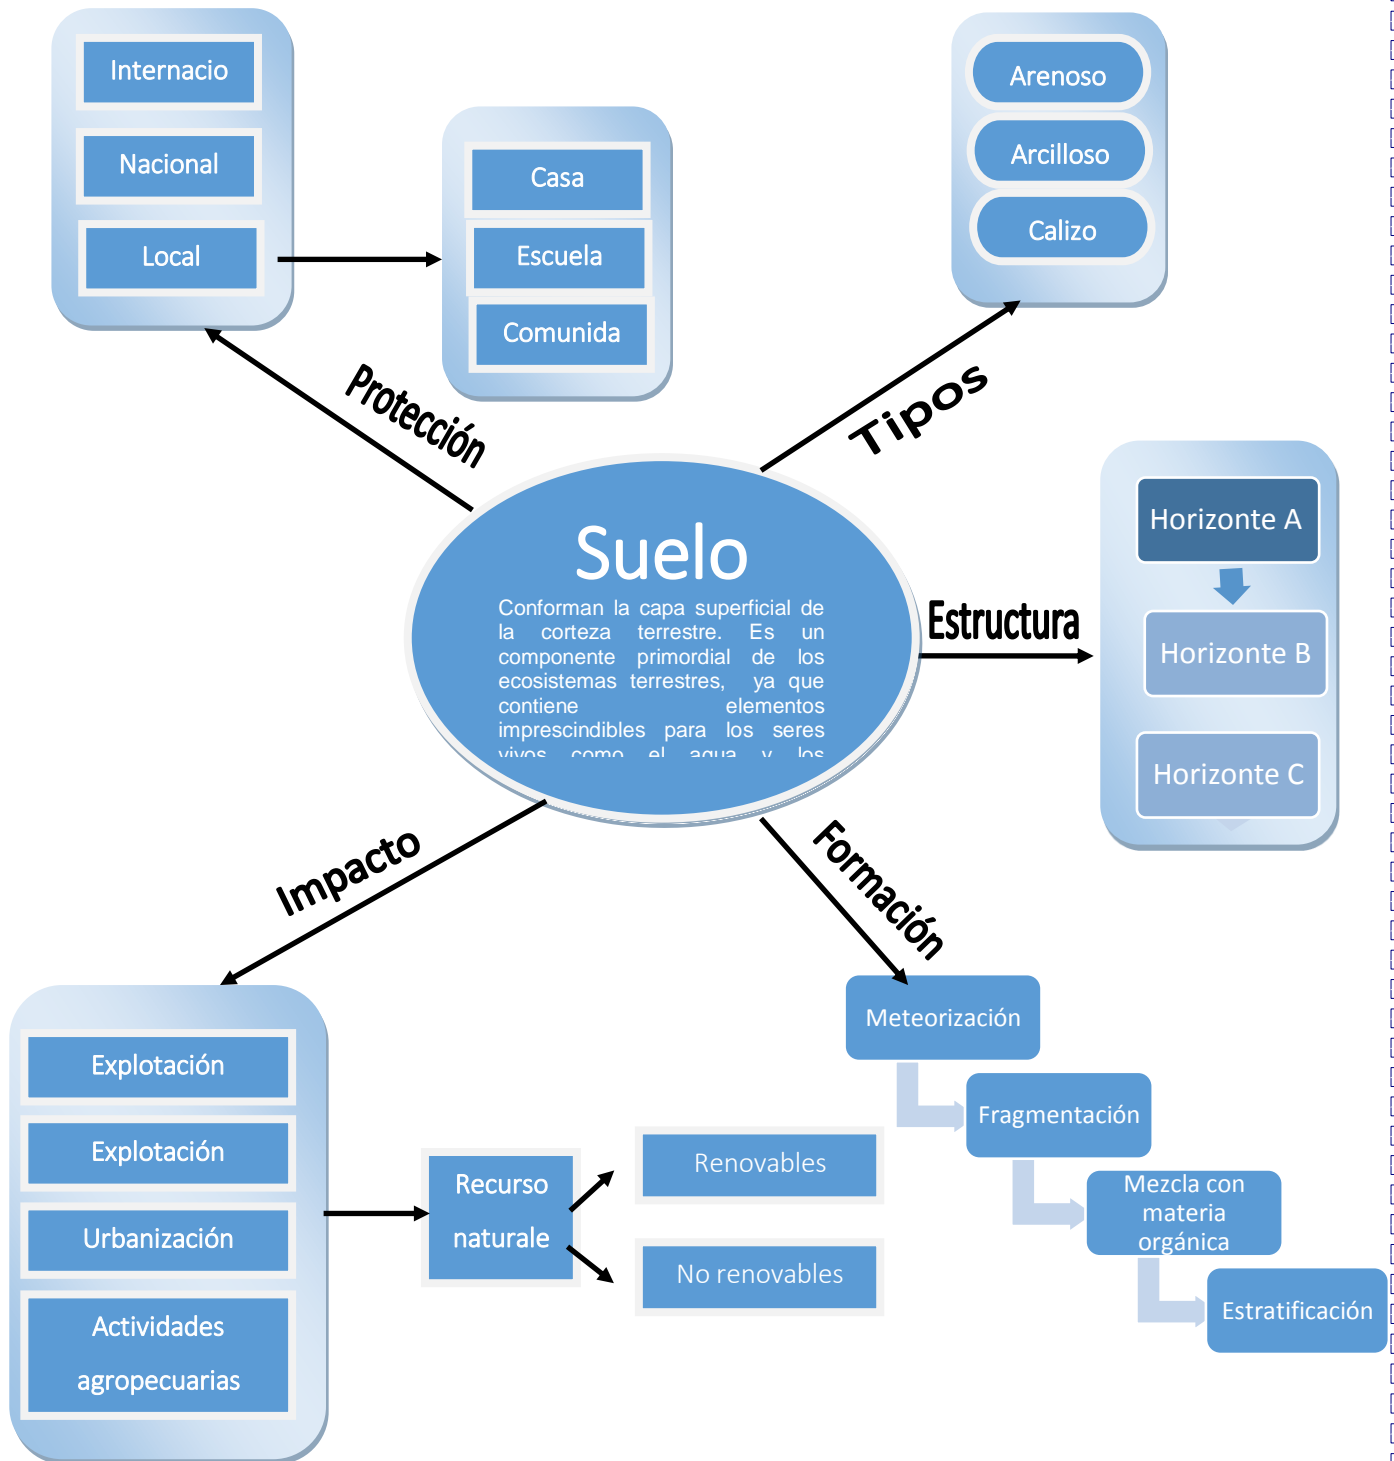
Internacio

Nacional

Local

Casa

Escuela

Comunida

Arenoso

Arcilloso

Calizo

Protección

Tipos

Suelo

Conforman la capa superficial de la corteza terrestre. Es un componente primordial de los ecosistemas terrestres, ya que contiene elementos imprescindibles para los seres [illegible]

Estructura

Horizonte A

Horizonte B

Horizonte C

Impacto

Formación

Meteorización

Fragmentación

Mezcla con materia orgánica

Estratificación

Explotación

Explotación

Urbanización

Actividades agropecuarias

Recurso naturale

Renovables

No renovables